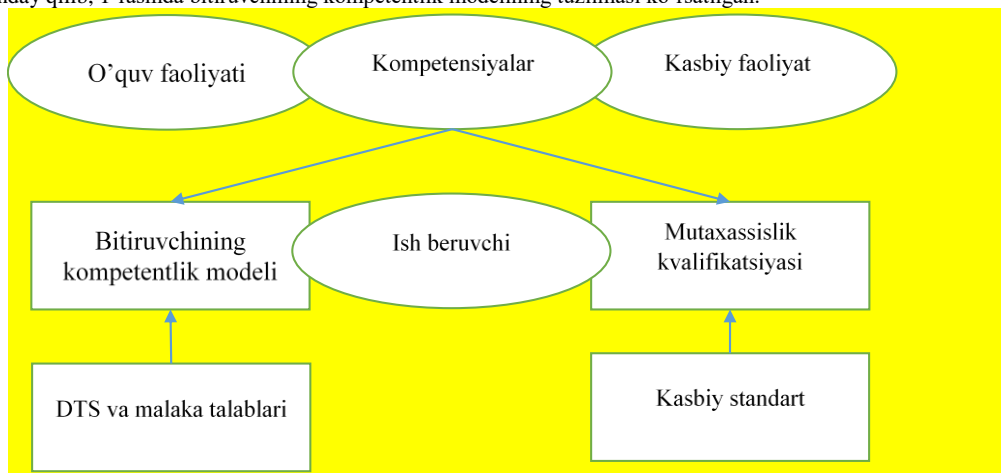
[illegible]day qilib, 1-rasmda bitiruvchining kompetentlik modelining tuzilmasi ko'rsatilgan.

O'quv faoliyati

Kompetensiyalar

Kasbiy faoliyat

Bitiruvchining kompetentlik modeli

Ish beruvchi

Mutaxassislik kvalifikatsiyasi

DTS va malaka talablari

Kasbiy standart